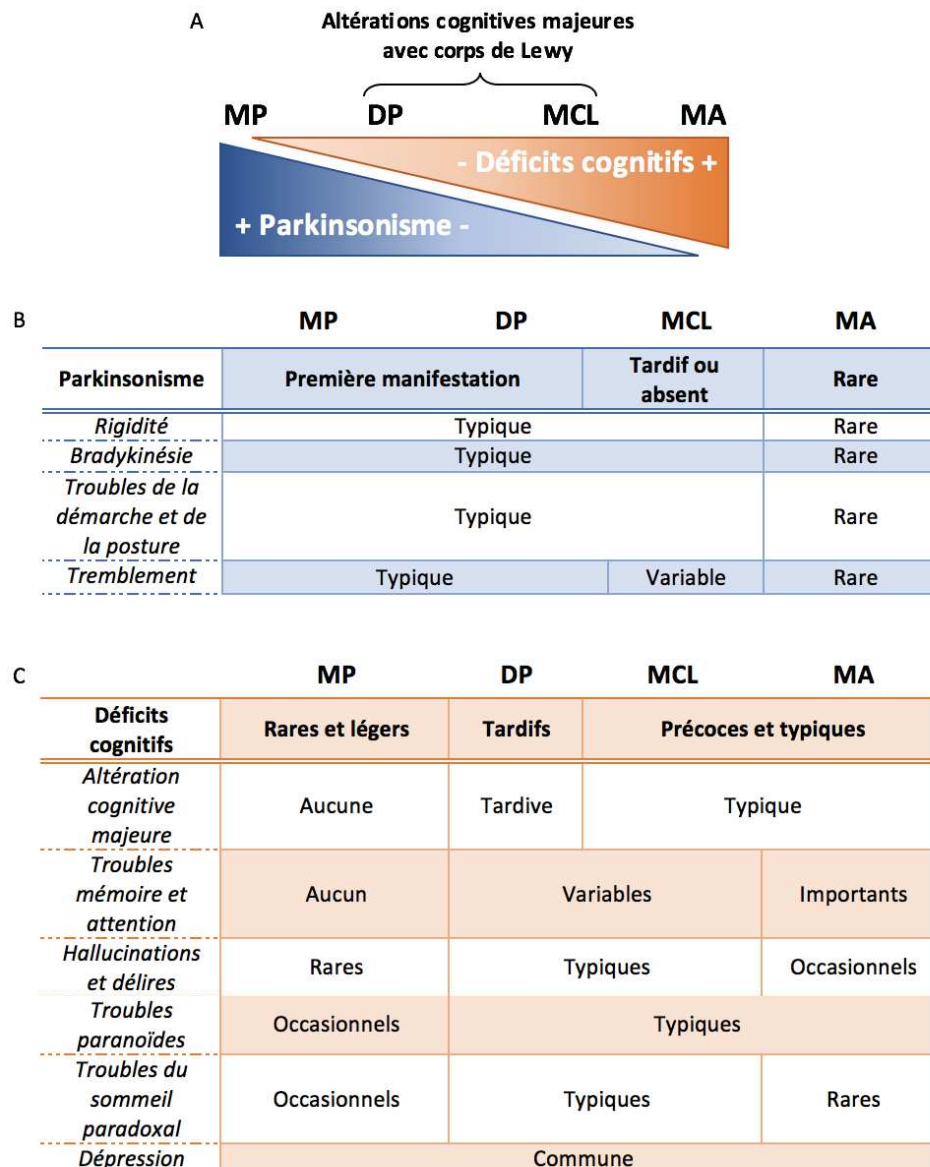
A

Altérations cognitives majeures avec corps de Lewy

MP DP MCL MA

- Déficits cognitifs +

+ Parkinsonisme -

B

| | MP | DP | MCL | MA |
|---|---|---|---|---|
| Parkinsonisme | Première manifestation | | Tardif ou absent | Rare |
| *Rigidité* | Typique | | | Rare |
| *Bradykinésie* | Typique | | | Rare |
| *Troubles de la démarche et de la posture* | Typique | | | Rare |
| *Tremblement* | Typique | | Variable | Rare |

C

| | MP | DP | MCL | MA |
|---|---|---|---|---|
| Déficits cognitifs | Rares et légers | Tardifs | Précoces et typiques | |
| *Altération cognitive majeure* | Aucune | Tardive | Typique | |
| *Troubles mémoire et attention* | Aucun | Variables | | Importants |
| *Hallucinations et délires* | Rares | Typiques | | Occasionnels |
| *Troubles paranoïdes* | Occasionnels | Typiques | | |
| *Troubles du sommeil paradoxal* | Occasionnels | Typiques | | Rares |
| *Dépression* | Commune | | | |